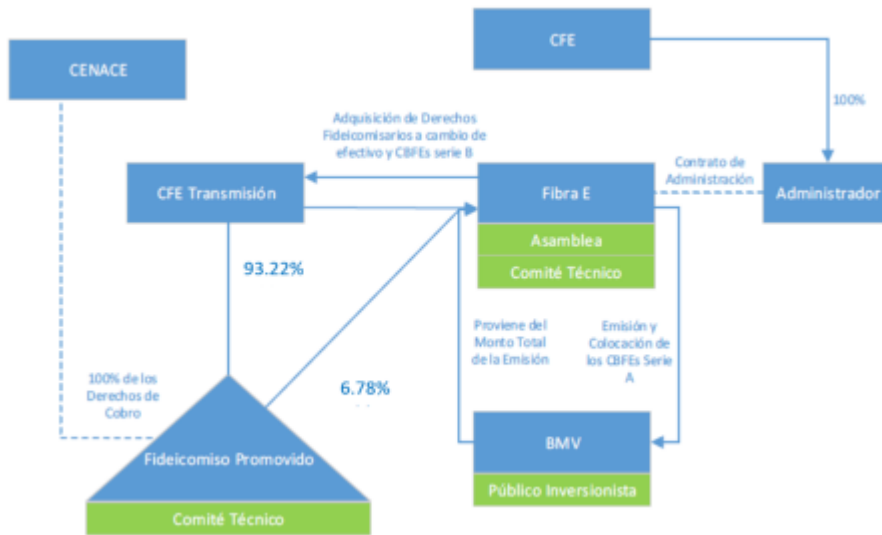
CFE

CENACE

100%

Adquisición de Derechos Fideicomisarios a cambio de efectivo y CBFEs serie B

Contrato de Administración

CFE Transmisión

Fibra E

Administrador

Asamblea

Comité Técnico

93.22%

Proviene del Monto Total de la Emisión

Emisión y Colocación de los CBFEs Serie A

100% de los Derechos de Cobro

6.78%

Fideicomiso Promovido

BMV

Público Inversionista

Comité Técnico